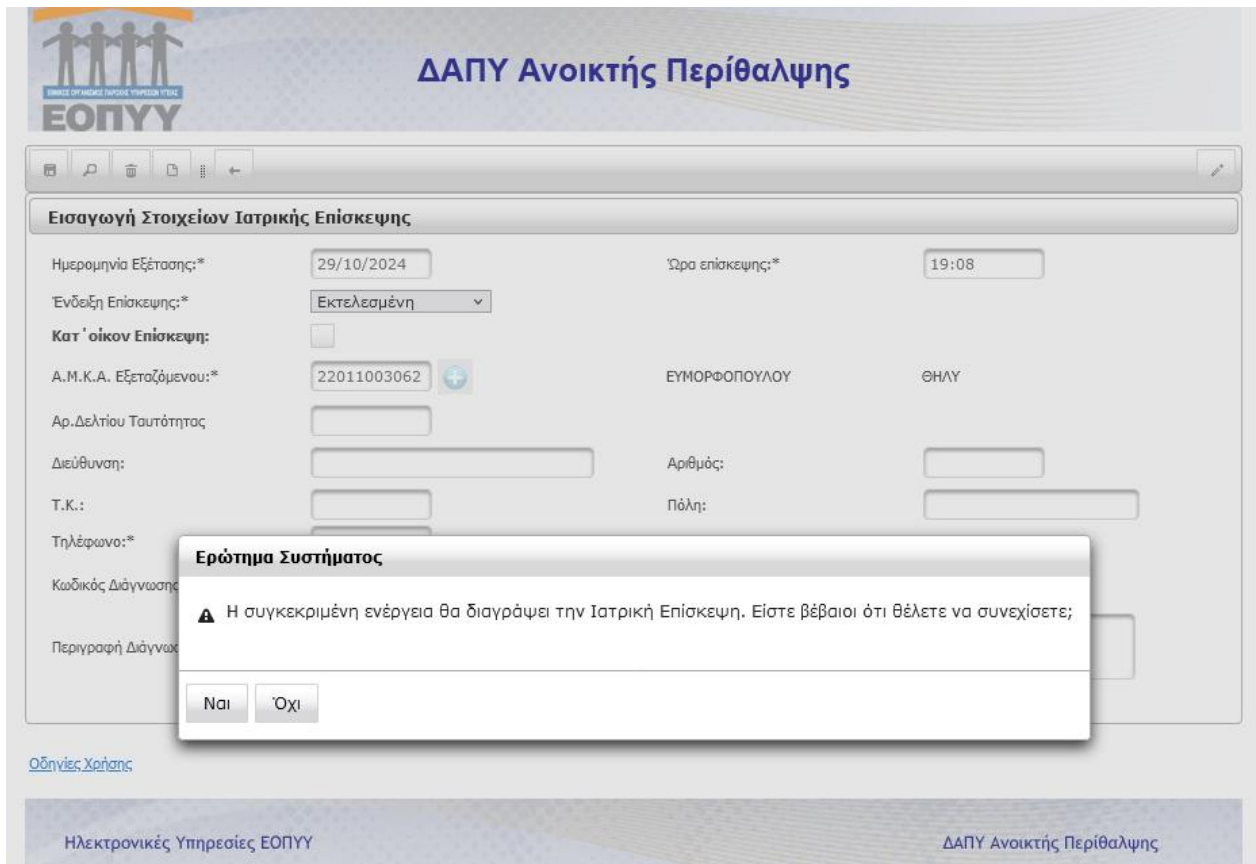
ΕΘΝΙΚΟΣ ΟΡΓΑΝΙΣΜΟΣ ΠΑΡΟΧΗΣ ΥΠΗΡΕΣΙΩΝ ΥΓΕΙΑΣ
ΕΟΠΥΥ

ΔΑΠΥ Ανοικτής Περίθαλψης

Εισαγωγή Στοιχείων Ιατρικής Επίσκεψης

Ημερομηνία Εξέτασης:* 29/10/2024
Ώρα επίσκεψης:* 19:08
Ένδειξη Επίσκεψης:* Εκτελεσμένη
Κατ΄οίκον Επίσκεψη:
Α.Μ.Κ.Α. Εξεταζόμενου:* 22011003062
ΕΥΜΟΡΦΟΠΟΥΛΟΥ ΘΗΛΥ
Αρ.Δελτίου Ταυτότητας
Διεύθυνση:
Αριθμός:
Τ.Κ.:
Πόλη:
Τηλέφωνο:*
Κωδικός Διάγνωση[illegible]
Περιγραφή Διάγνω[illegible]

Ερώτημα Συστήματος

Η συγκεκριμένη ενέργεια θα διαγράψει την Ιατρική Επίσκεψη. Είστε βέβαιοι ότι θέλετε να συνεχίσετε;

Ναι Όχι

Οδηγίες Χρήσης

Ηλεκτρονικές Υπηρεσίες ΕΟΠΥΥ
ΔΑΠΥ Ανοικτής Περίθαλψης